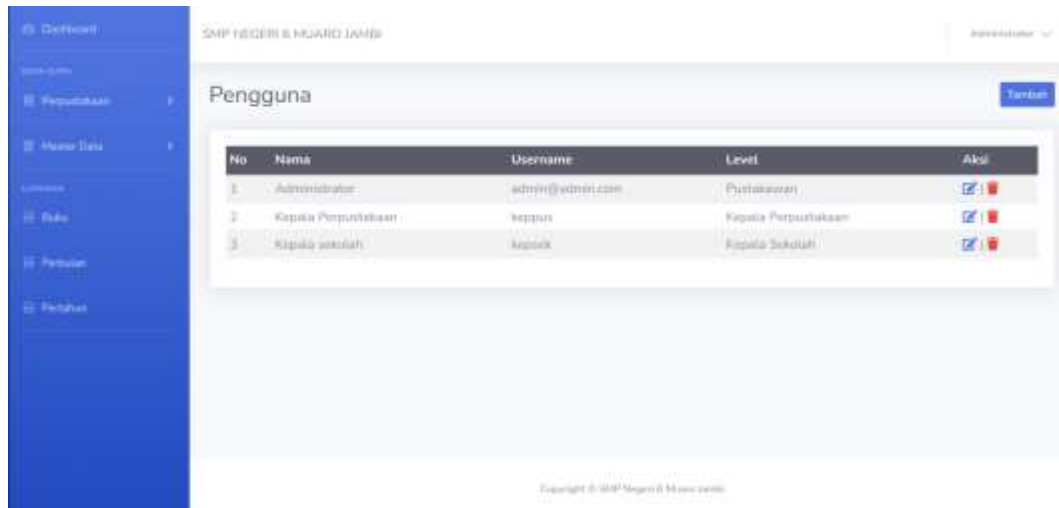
Dashboard

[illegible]

Perpustakaan

Master Data

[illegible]

Buku

Pemulan

Pertahun

SMP NEGERI 6 MUARO JAMBI

Administrator

Pengguna

Tambah

| No | Nama | Username | Level | Aksi |
|---|---|---|---|---|
| 1 | Administrator | admin@admin.com | Pustakawan | |
| 2 | Kepala Perpustakaan | keppus | Kepala Perpustakaan | |
| 3 | Kepala sekolah | kepsek | Kepala Sekolah | |

Copyright © SMP Negeri 6 Muaro Jambi